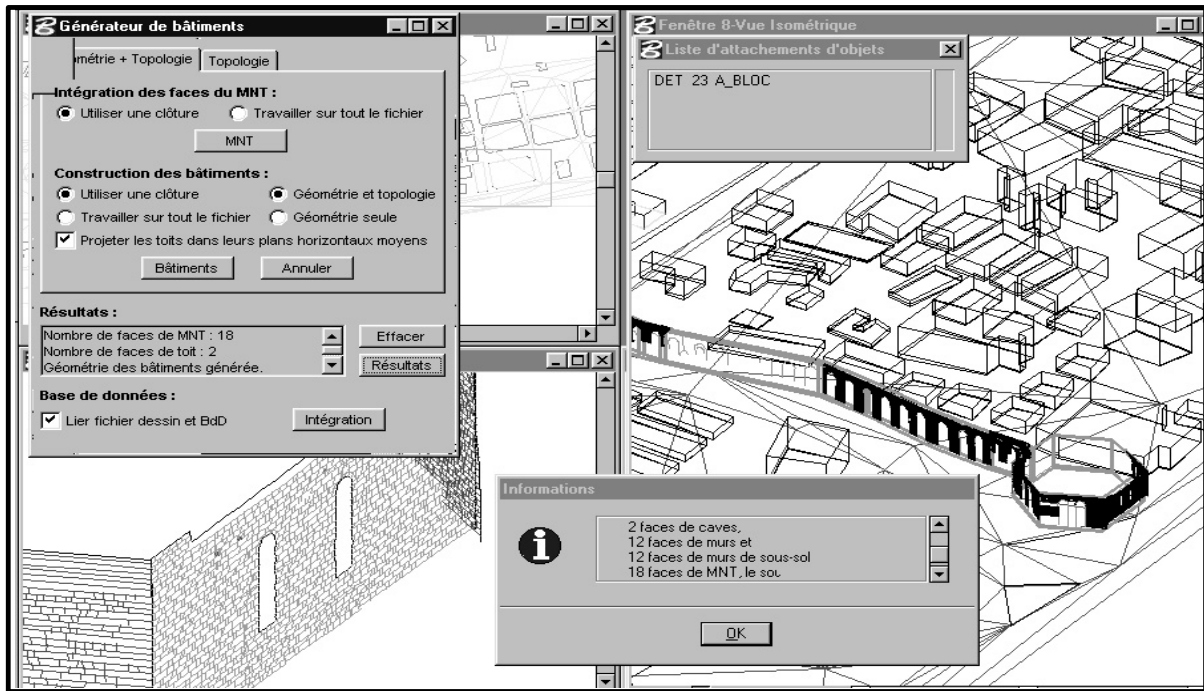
Générateur de bâtiments

ométrie + Topologie | Topologie

Intégration des faces du MNT :
Utiliser une clôture
Travailler sur tout le fichier
MNT

Construction des bâtiments :
Utiliser une clôture
Géométrie et topologie
Travailler sur tout le fichier
Géométrie seule
Projeter les toits dans leurs plans horizontaux moyens
Bâtiments
Annuler

Résultats :
Nombre de faces de MNT : 18
Nombre de faces de toit : 2
Géométrie des bâtiments générée.
Effacer
Résultats

Base de données :
Lier fichier dessin et BdD
Intégration

Fenêtre 8-Vue Isométrique

Liste d'attachements d'objets
DET 23 A_BLOC

Informations
2 faces de caves,
12 faces de murs et
12 faces de murs de sous-sol
18 faces de MNT, le sou
OK